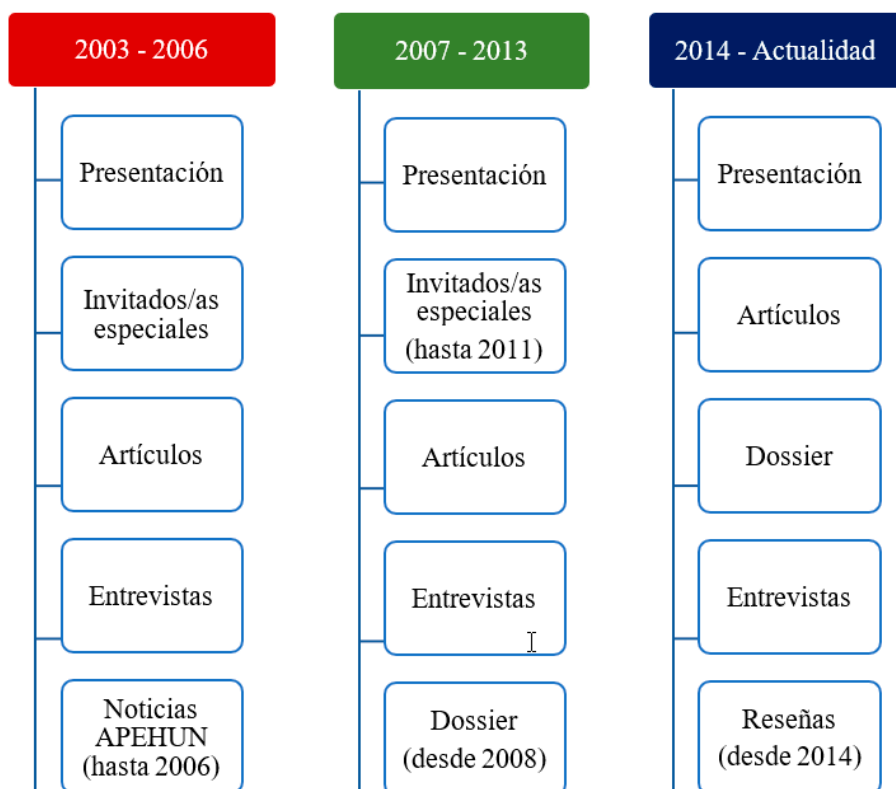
2003 - 2006

Presentación

Invitados/as especiales

Artículos

Entrevistas

Noticias APEHUN (hasta 2006)

2007 - 2013

Presentación

Invitados/as especiales (hasta 2011)

Artículos

Entrevistas

Dossier (desde 2008)

2014 - Actualidad

Presentación

Artículos

Dossier

Entrevistas

Reseñas (desde 2014)